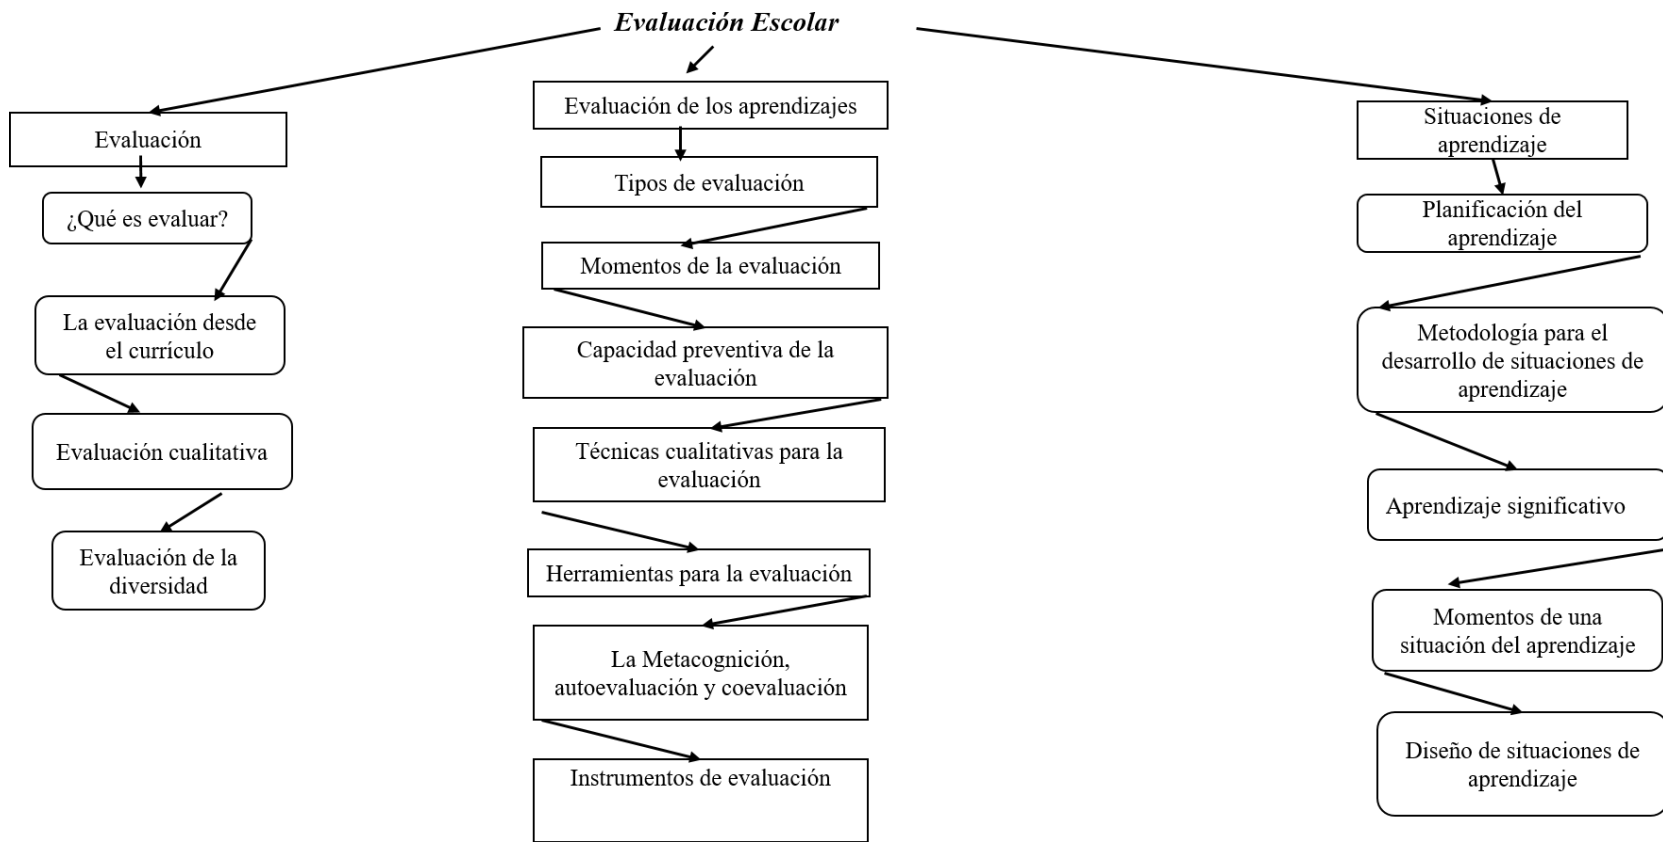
*Evaluación Escolar*

Evaluación

¿Qué es evaluar?

La evaluación desde el currículo

Evaluación cualitativa

Evaluación de la diversidad

Evaluación de los aprendizajes

Tipos de evaluación

Momentos de la evaluación

Capacidad preventiva de la evaluación

Técnicas cualitativas para la evaluación

Herramientas para la evaluación

La Metacognición, autoevaluación y coevaluación

Instrumentos de evaluación

Situaciones de aprendizaje

Planificación del aprendizaje

Metodología para el desarrollo de situaciones de aprendizaje

Aprendizaje significativo

Momentos de una situación del aprendizaje

Diseño de situaciones de aprendizaje